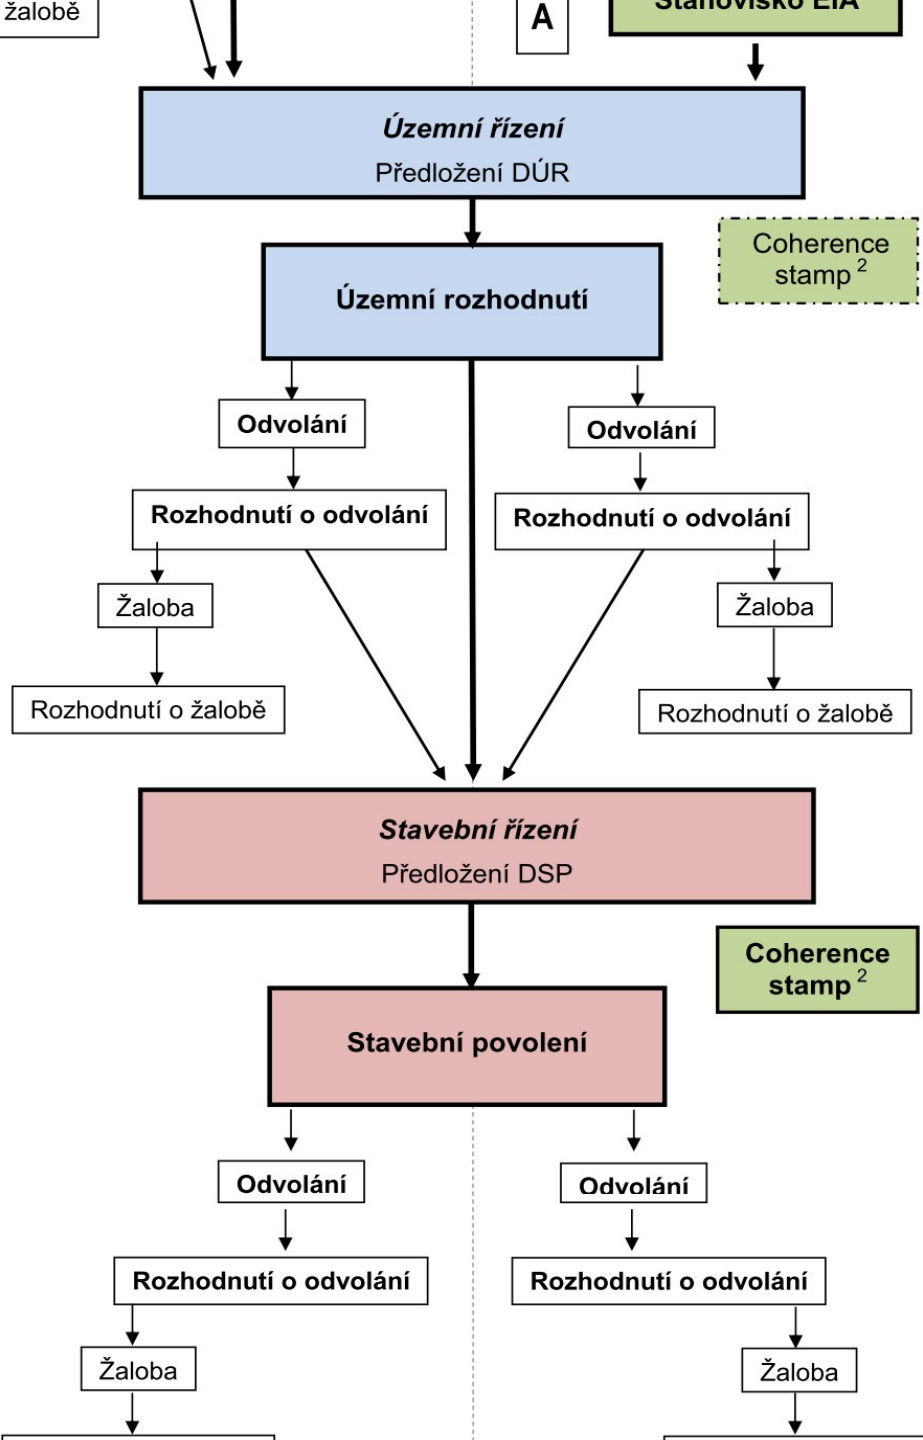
žalobě

A

Stanovisko EIA

*Územní řízení*
Předložení DÚR

Coherence stamp $^2$

Územní rozhodnutí

Odvolání

Odvolání

Rozhodnutí o odvolání

Rozhodnutí o odvolání

Žaloba

Žaloba

Rozhodnutí o žalobě

Rozhodnutí o žalobě

*Stavební řízení*
Předložení DSP

Coherence stamp $^2$

Stavební povolení

Odvolání

Odvolání

Rozhodnutí o odvolání

Rozhodnutí o odvolání

Žaloba

Žaloba